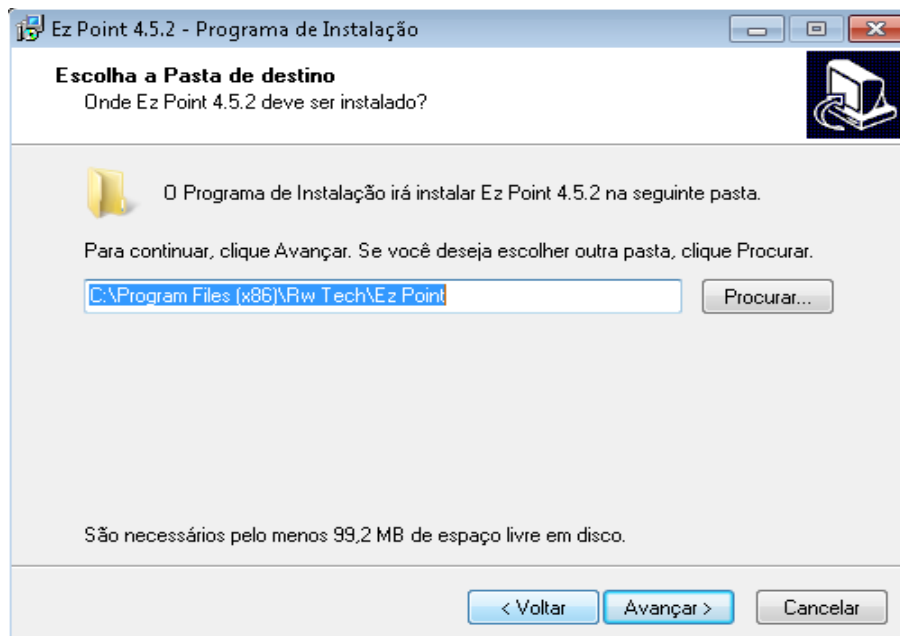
Ez Point 4.5.2 - Programa de Instalação

Escolha a Pasta de destino
Onde Ez Point 4.5.2 deve ser instalado?

O Programa de Instalação irá instalar Ez Point 4.5.2 na seguinte pasta.

Para continuar, clique Avançar. Se você deseja escolher outra pasta, clique Procurar.

C:\Program Files (x86)\Rw Tech\Ez Point

Procurar...

São necessários pelo menos 99,2 MB de espaço livre em disco.

< Voltar

Avançar >

Cancelar